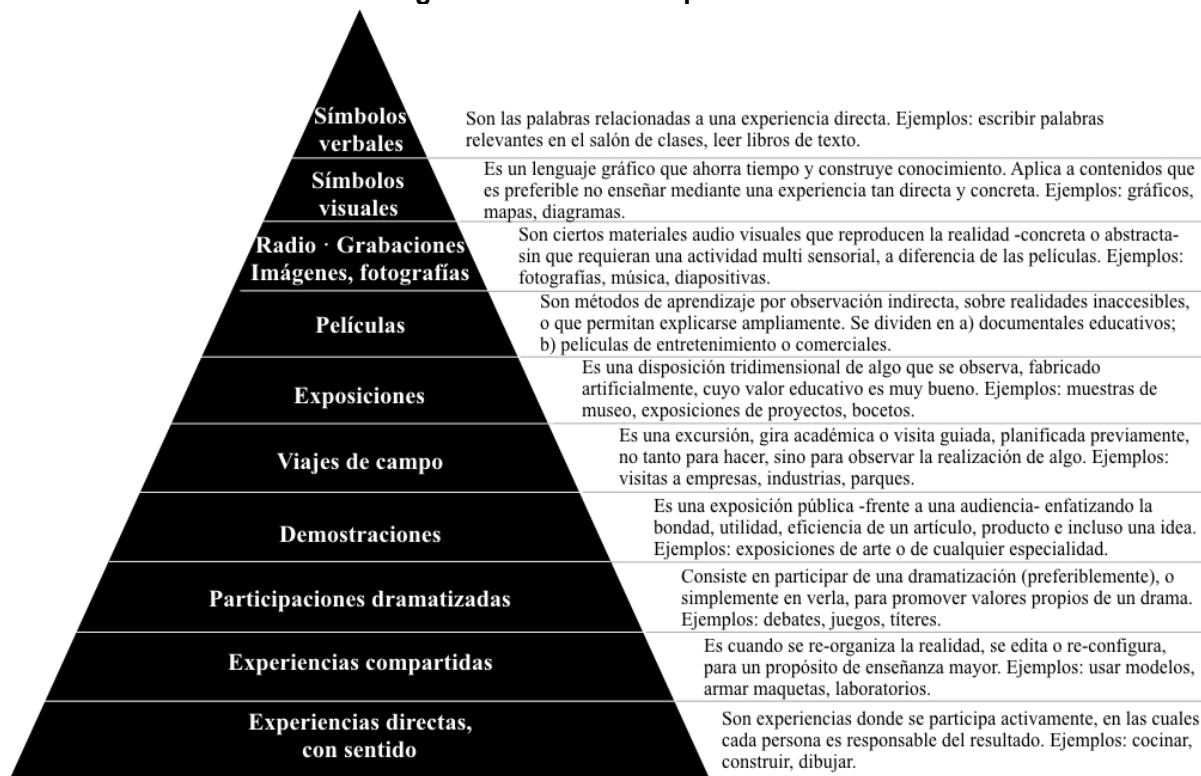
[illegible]

Símbolos verbales

Son las palabras relacionadas a una experiencia directa. Ejemplos: escribir palabras relevantes en el salón de clases, leer libros de texto.

Símbolos visuales

Es un lenguaje gráfico que ahorra tiempo y construye conocimiento. Aplica a contenidos que es preferible no enseñar mediante una experiencia tan directa y concreta. Ejemplos: gráficos, mapas, diagramas.

Radio · Grabaciones Imágenes, fotografías

Son ciertos materiales audio visuales que reproducen la realidad -concreta o abstracta- sin que requieran una actividad multi sensorial, a diferencia de las películas. Ejemplos: fotografías, música, diapositivas.

Películas

Son métodos de aprendizaje por observación indirecta, sobre realidades inaccesibles, o que permitan explicarse ampliamente. Se dividen en a) documentales educativos; b) películas de entretenimiento o comerciales.

Exposiciones

Es una disposición tridimensional de algo que se observa, fabricado artificialmente, cuyo valor educativo es muy bueno. Ejemplos: muestras de museo, exposiciones de proyectos, bocetos.

Viajes de campo

Es una excursión, gira académica o visita guiada, planificada previamente, no tanto para hacer, sino para observar la realización de algo. Ejemplos: visitas a empresas, industrias, parques.

Demostraciones

Es una exposición pública -frente a una audiencia- enfatizando la bondad, utilidad, eficiencia de un artículo, producto e incluso una idea. Ejemplos: exposiciones de arte o de cualquier especialidad.

Participaciones dramatizadas

Consiste en participar de una dramatización (preferiblemente), o simplemente en verla, para promover valores propios de un drama. Ejemplos: debates, juegos, títeres.

Experiencias compartidas

Es cuando se re-organiza la realidad, se edita o re-configura, para un propósito de enseñanza mayor. Ejemplos: usar modelos, armar maquetas, laboratorios.

Experiencias directas, con sentido

Son experiencias donde se participa activamente, en las cuales cada persona es responsable del resultado. Ejemplos: cocinar, construir, dibujar.